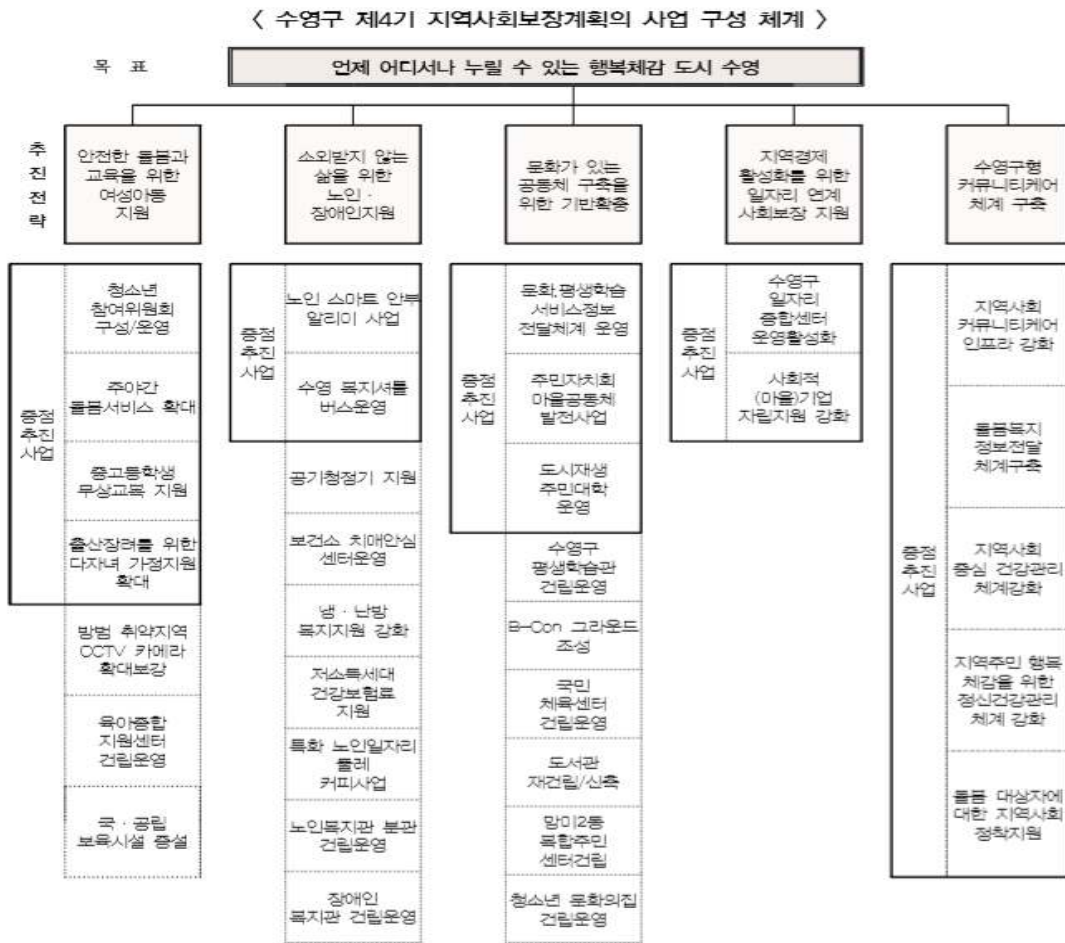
〈 수영구 제4기 지역사회보장계획의 사업 구성 체계 〉

목 표

언제 어디서나 누릴 수 있는 행복체감 도시 수영

추진전략

안전한 돌봄과 교육을 위한 여성아동 지원

소외받지 않는 삶을 위한 노인 · 장애인지원

문화가 있는 공동체 구축을 위한 기반확충

지역경제 활성화를 위한 일자리 연계 사회보장 지원

수영구형 커뮤니티케어 체계 구축

중점 추진 사업

청소년 참여위원회 구성/운영

주야간 돌봄서비스 확대

중고등학생 무상교복 지원

출산장려를 위한 다자녀 가정지원 확대

방범 취약지역 CCTV 카메라 확대보강

육아종합 지원센터 건립운영

국 · 공립 보육시설 증설

중점 추진 사업

노인 스마트 안부 알리미 사업

수영 복지셔틀 버스운영

공기청정기 지원

보건소 치매안심 센터운영

냉 · 난방 복지지원 강화

저소득세대 건강보험료 지원

특화 노인일자리 들레 커피사업

노인복지관 분관 건립운영

장애인 복지관 건립운영

중점 추진 사업

문화,평생학습 서비스정보 전달체계 운영

주민자치회 마을공동체 발전사업

도시재생 주민대학 운영

수영구 평생학습관 건립운영

B-Con 그라운드 조성

국민 체육센터 건립운영

도서관 재건립/신축

망미2동 복합주민 센터건립

청소년 문화의집 건립운영

중점 추진 사업

수영구 일자리 종합센터 운영활성화

사회적 (마을)기업 자립지원 강화

중점 추진 사업

지역사회 커뮤니티케어 인프라 강화

돌봄복지 정보전달 체계구축

지역사회 중심 건강관리 체계강화

지역주민 행복 체감을 위한 정신건강관리 체계 강화

돌봄 대상자에 대한 지역사회 정착지원